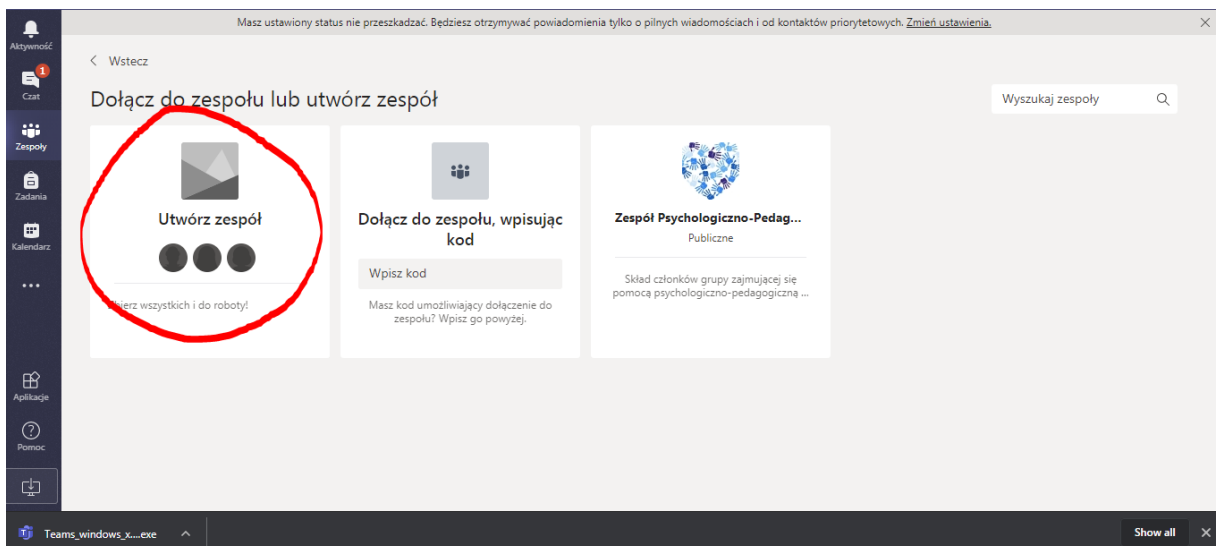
Aktywność
1
Czat
Zespoły
Zadania
Kalendarz
...
Aplikacje
Pomoc

Masz ustawiony status nie przeszkadzać. Będziesz otrzymywać powiadomienia tylko o pilnych wiadomościach i od kontaktów priorytetowych. Zmień ustawienia.

< Wstecz

Dołącz do zespołu lub utwórz zespół

Wyszukaj zespoły

Utwórz zespół

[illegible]ierz wszystkich i do roboty!

Dołącz do zespołu, wpisując kod

Wpisz kod

Masz kod umożliwiający dołączenie do zespołu? Wpisz go powyżej.

Zespół Psychologiczno-Pedag...
Publiczne

Skład członków grupy zajmującej się pomocą psychologiczno-pedagogiczną ...

Teams_windows_x....exe

Show all